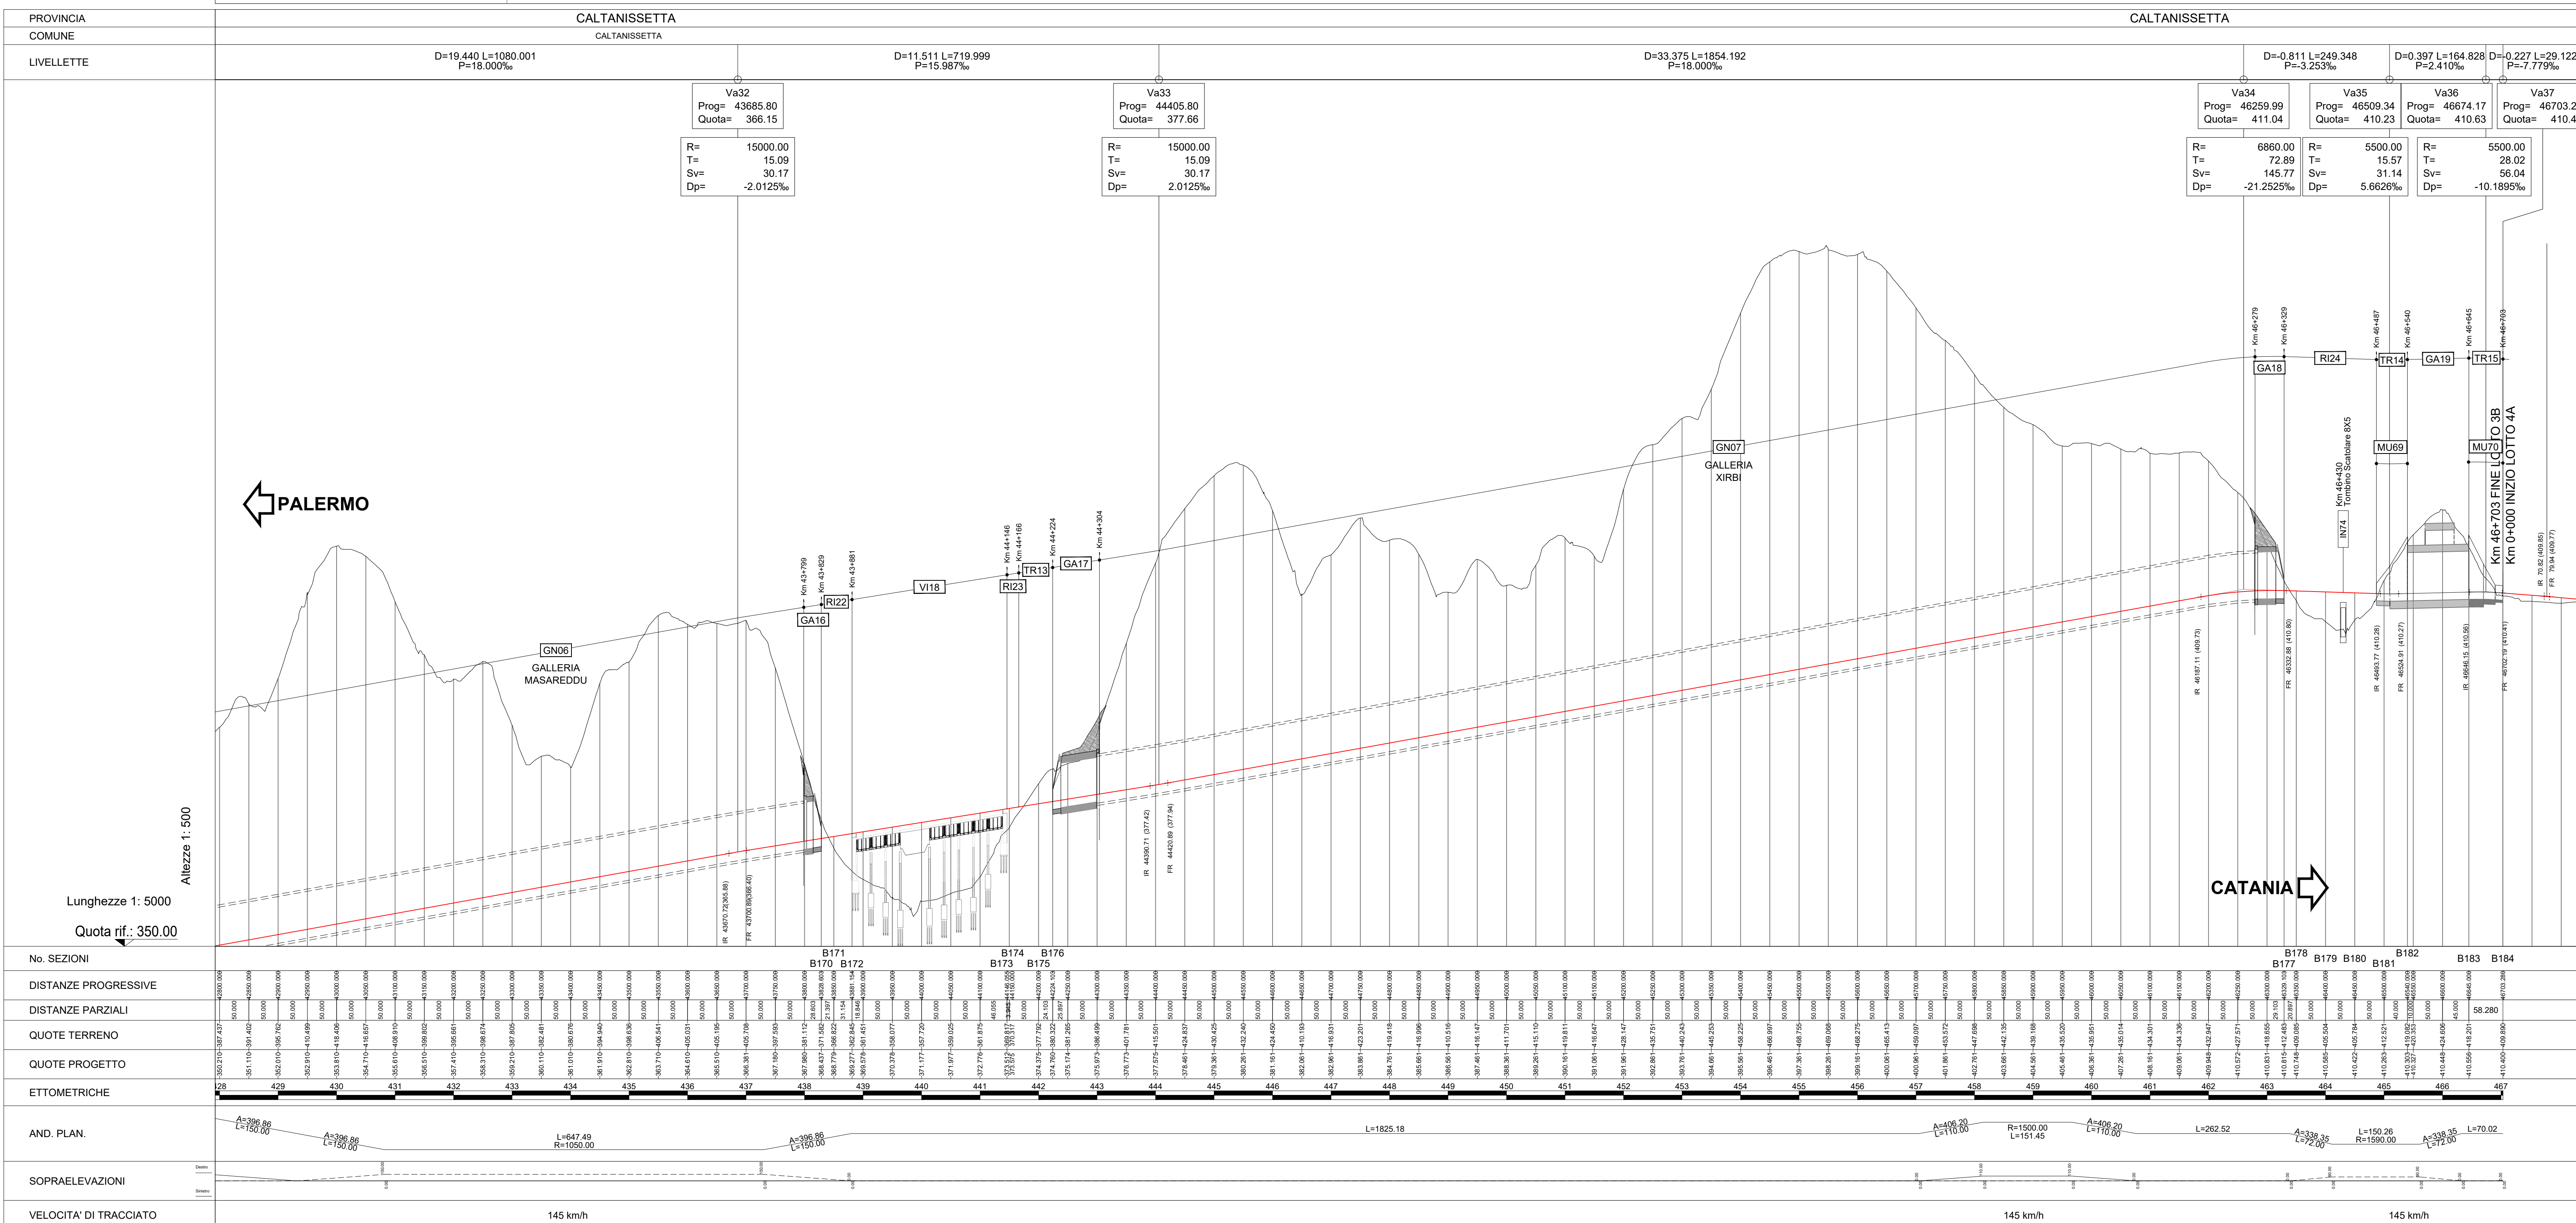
PROVINCIA
CALTANISSETTA
CALTANISSETTA
COMUNE
CALTANISSETTA
LIVELLETTE
D=19.440 L=1080.001
P=18.000‰
D=11.511 L=719.999
P=15.987‰
D=33.375 L=1854.192
P=18.000‰
D=-0.811 L=249.348
P=-3.253‰
D=0.397 L=164.828
P=2.410‰
D=-0.227 L=29.122
P=-7.779‰

| Va32 | |
|---|---|
| Prog= | 43685.80 |
| Quota= | 366.15 |

| R= | 15000.00 |
|---|---|
| T= | 15.09 |
| Sv= | 30.17 |
| Dp= | -2.0125‰ |

| Va33 | |
|---|---|
| Prog= | 44405.80 |
| Quota= | 377.66 |

| R= | 15000.00 |
|---|---|
| T= | 15.09 |
| Sv= | 30.17 |
| Dp= | 2.0125‰ |

| Va34 | |
|---|---|
| Prog= | 46259.99 |
| Quota= | 411.04 |

| R= | 6860.00 |
|---|---|
| T= | 72.89 |
| Sv= | 145.77 |
| Dp= | -21.2525‰ |

| Va35 | |
|---|---|
| Prog= | 46509.34 |
| Quota= | 410.23 |

| R= | 5500.00 |
|---|---|
| T= | 15.57 |
| Sv= | 31.14 |
| Dp= | 5.6626‰ |

| Va36 | |
|---|---|
| Prog= | 46674.17 |
| Quota= | 410.63 |

| R= | 5500.00 |
|---|---|
| T= | 28.02 |
| Sv= | 56.04 |
| Dp= | -10.1895‰ |

| Va37 | |
|---|---|
| Prog= | 46703.2 |
| Quota= | 410.4 |

PALERMO
GN06
GALLERIA MASAREDDU
GA16
RI22
VI18
RI23
TR13
GA17
Km 43+799
Km 43+829
Km 43+881
Km 44+146
Km 44+166
Km 44+224
Km 44+304
GN07
GALLERIA XIRBI
GA18
RI24
TR14
GA19
TR15
MU69
MU70
IN74
Km 46+279
Km 46+329
Km 46+487
Km 46+540
Km 46+645
Km 46+703
Km 46+430 Tombino Scatolare 8X5
Km 46+703 FINE LOTTO 3B
Km 0+000 INIZIO LOTTO 4A
IR 43670.72(365.88)
FR 43700.89(366.40)
IR 44390.71 (377.42)
FR 44420.89 (377.94)
IR 46187.11 (409.73)
FR 46332.88 (410.80)
IR 46493.77 (410.26)
FR 46524.91 (410.27)
IR 46646.15 (410.56)
FR 46702.19 (410.41)
IR 70.82 (409.85)
FR 79.94 (409.77)
CATANIA
Altezze 1: 500
Lunghezze 1: 5000
Quota rif.: 350.00
No. SEZIONI
B170 B171 B172 B173 B174 B175 B176 B177 B178 B179 B180 B181 B182 B183 B184
DISTANZE PROGRESSIVE
DISTANZE PARZIALI
58.280
QUOTE TERRENO
QUOTE PROGETTO
ETTOMETRICHE
428 429 430 431 432 433 434 435 436 437 438 439 440 441 442 443 444 445 446 447 448 449 450 451 452 453 454 455 456 457 458 459 460 461 462 463 464 465 466 467
AND. PLAN.
A=396.86 L=150.00
A=396.86 L=150.00
L=647.49 R=1050.00
A=396.86 L=150.00
L=1825.18
A=406.20 L=110.00
R=1500.00 L=151.45
A=406.20 L=110.00
L=262.52
A=338.35 L=72.00
L=150.26 R=1590.00
A=338.35 L=72.00
L=70.02
SOPRAELEVAZIONI
Destro
Sinistro
VELOCITA' DI TRACCIATO
145 km/h
145 km/h
145 km/h